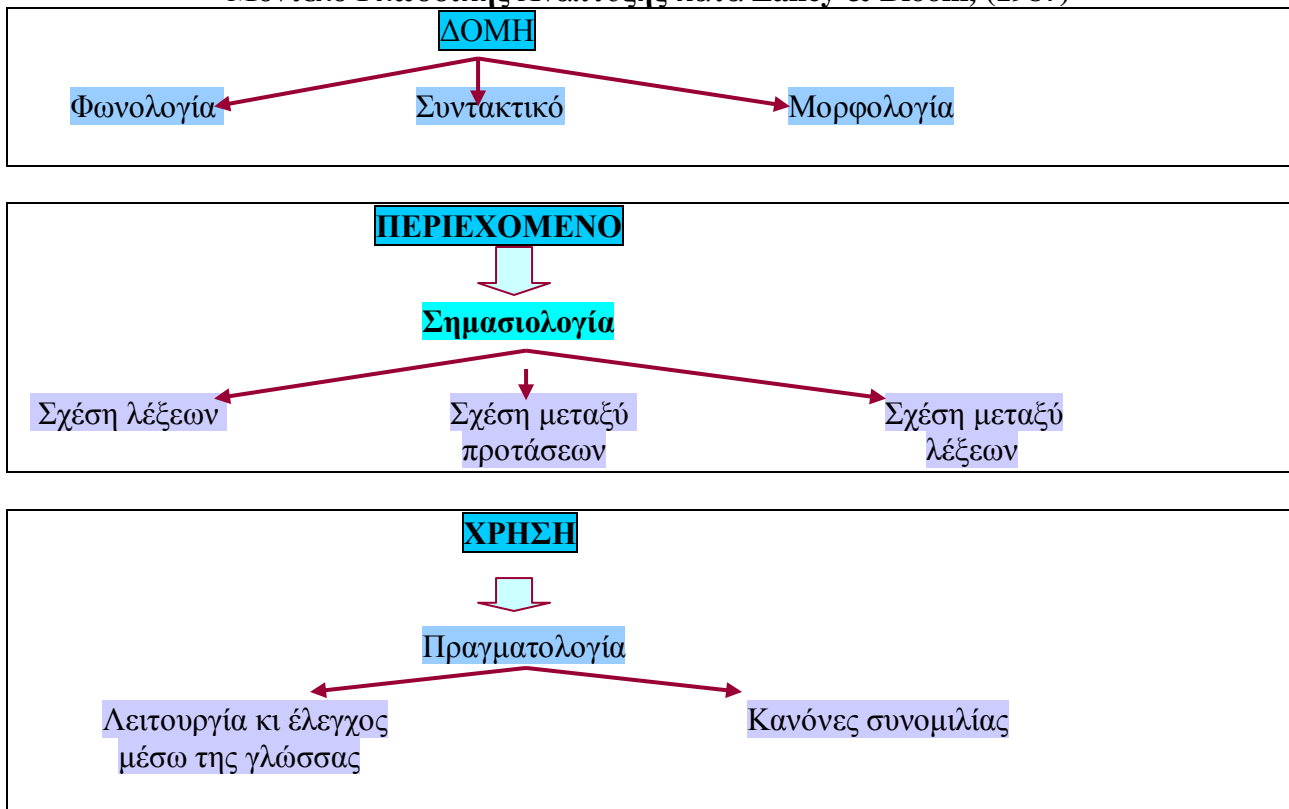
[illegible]

ΔΟΜΗ

Φωνολογία

Συντακτικό

Μορφολογία

ΠΕΡΙΕΧΟΜΕΝΟ

Σημασιολογία

Σχέση λέξεων

Σχέση μεταξύ προτάσεων

Σχέση μεταξύ λέξεων

ΧΡΗΣΗ

Πραγματολογία

Λειτουργία κι έλεγχος μέσω της γλώσσας

Κανόνες συνομιλίας